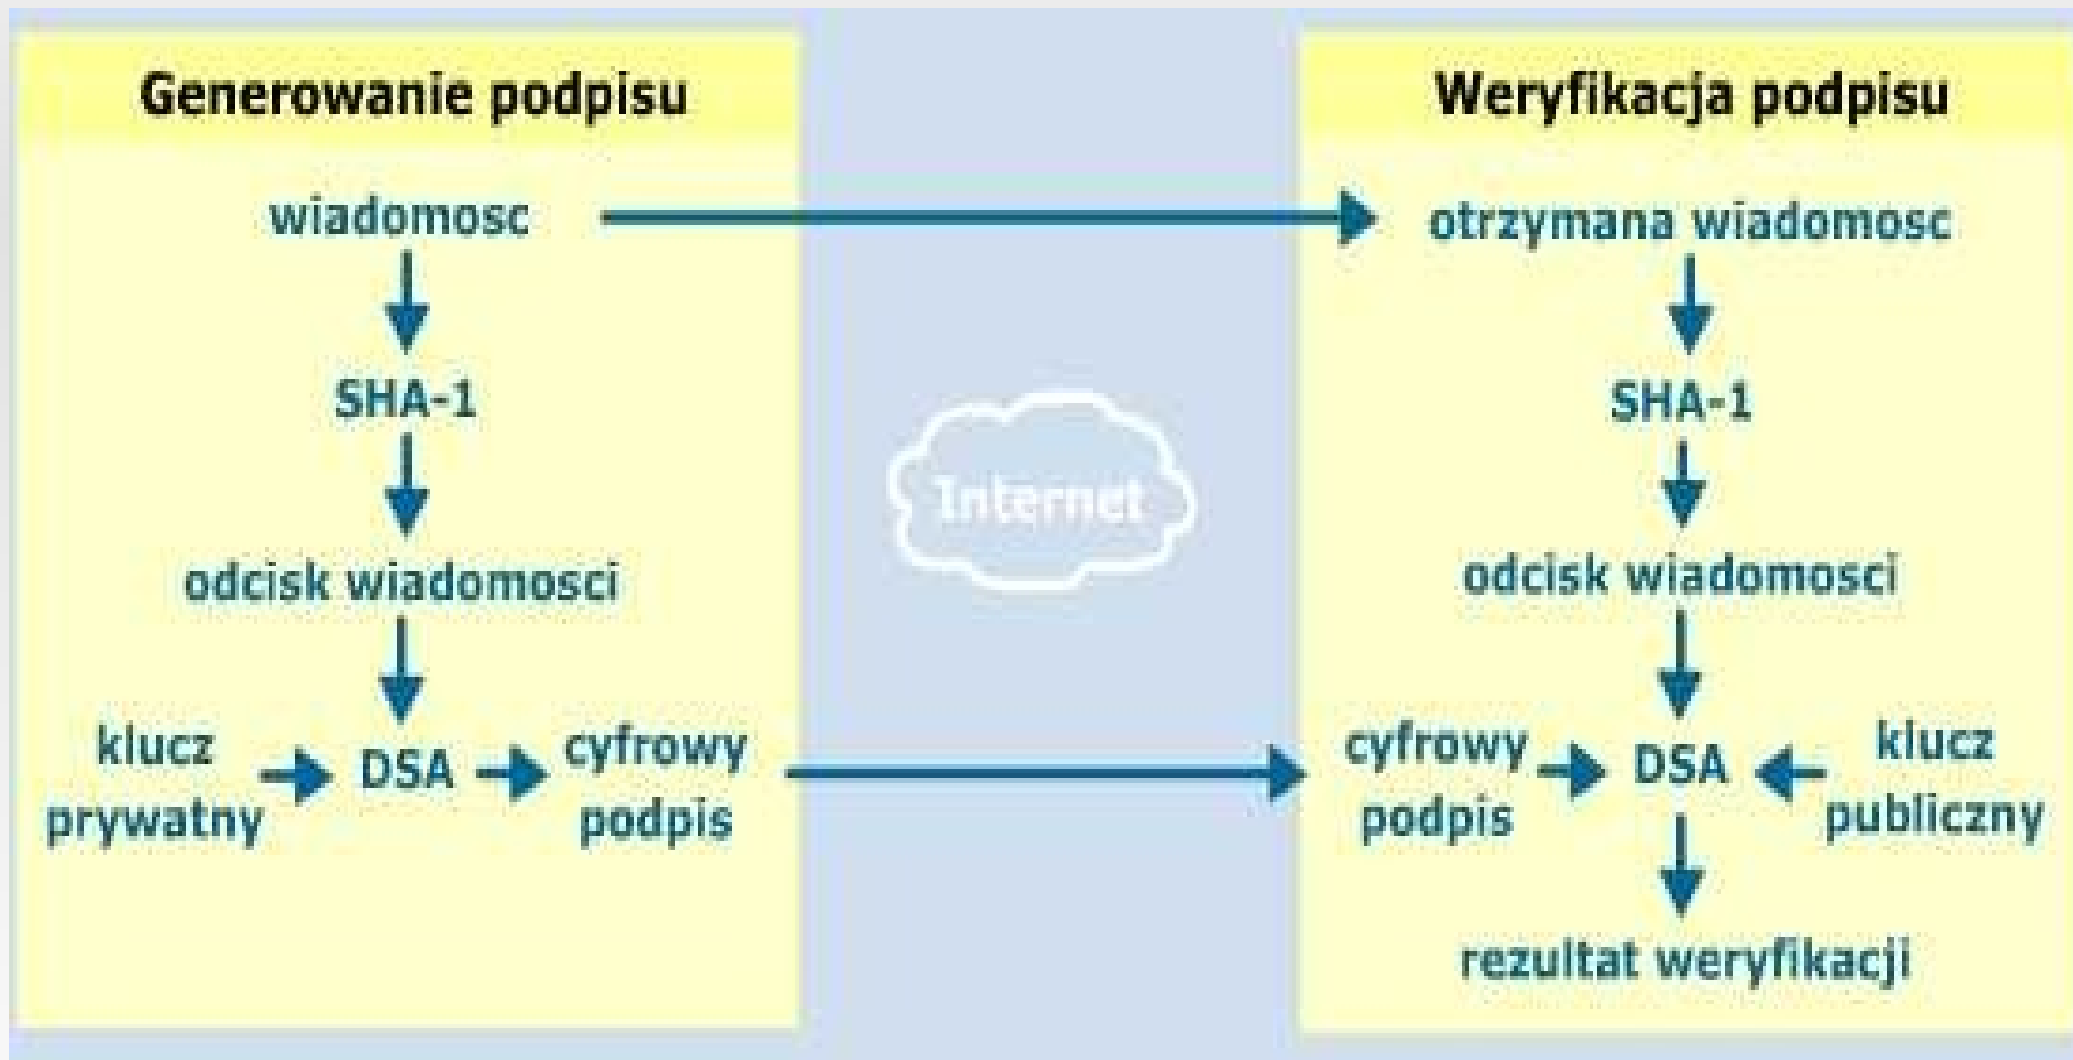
Generowanie podpisu

wiadomosc

SHA-1

odcisk wiadomosci

klucz prywatny

DSA

cyfrowy podpis

Internet

Weryfikacja podpisu

otrzymana wiadomosc

SHA-1

odcisk wiadomosci

cyfrowy podpis

DSA

klucz publiczny

rezultat weryfikacji